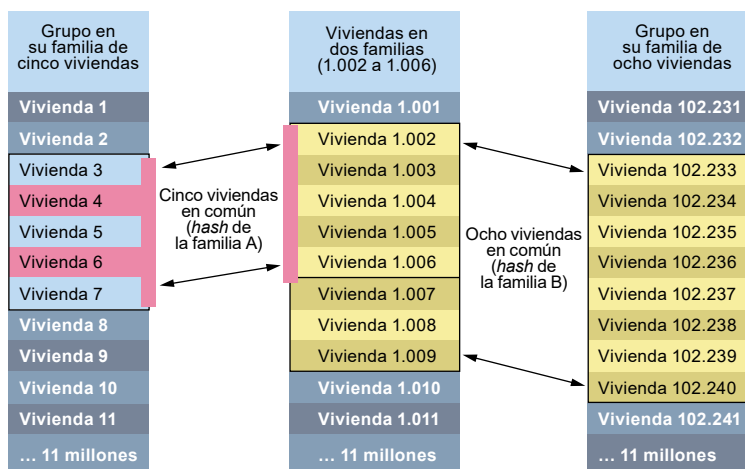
Grupo en su familia de cinco viviendas

Vivienda 1
Vivienda 2
Vivienda 3
Vivienda 4
Vivienda 5
Vivienda 6
Vivienda 7
Vivienda 8
Vivienda 9
Vivienda 10
Vivienda 11
… 11 millones

Cinco viviendas en común (*hash* de la familia A)

Viviendas en dos familias (1.002 a 1.006)

Vivienda 1.001
Vivienda 1.002
Vivienda 1.003
Vivienda 1.004
Vivienda 1.005
Vivienda 1.006
Vivienda 1.007
Vivienda 1.008
Vivienda 1.009
Vivienda 1.010
Vivienda 1.011
… 11 millones

Ocho viviendas en común (*hash* de la familia B)

Grupo en su familia de ocho viviendas

Vivienda 102.231
Vivienda 102.232
Vivienda 102.233
Vivienda 102.234
Vivienda 102.235
Vivienda 102.236
Vivienda 102.237
Vivienda 102.238
Vivienda 102.239
Vivienda 102.240
Vivienda 102.241
… 11 millones